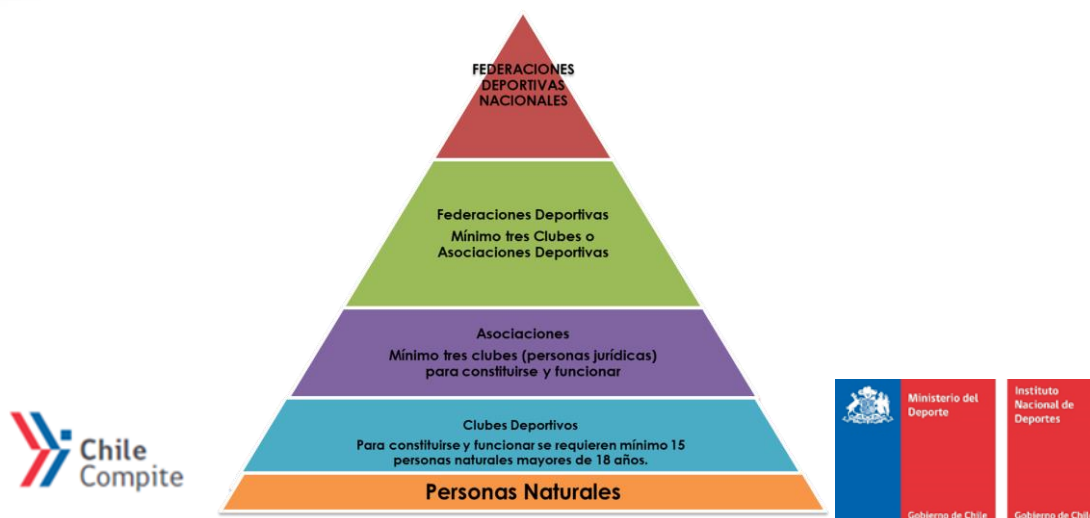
FEDERACIONES DEPORTIVAS NACIONALES

Federaciones Deportivas
Mínimo tres Clubes o Asociaciones Deportivas

Asociaciones
Mínimo tres clubes (personas jurídicas) para constituirse y funcionar

Clubes Deportivos
Para constituirse y funcionar se requieren mínimo 15 personas naturales mayores de 18 años.

Personas Naturales

Chile Compite

Ministerio del Deporte
Gobierno de Chile

Instituto Nacional de Deportes
Gobierno de Chile